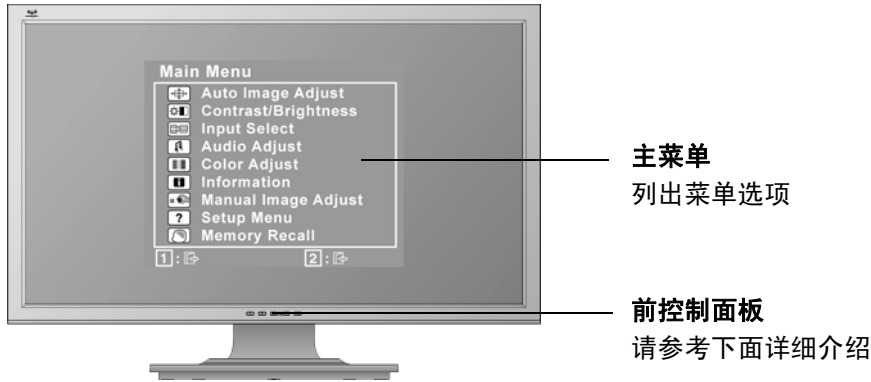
Main Menu
Auto Image Adjust
Contrast/Brightness
Input Select
Audio Adjust
Color Adjust
Information
Manual Image Adjust
Setup Menu
Memory Recall
1 :
2 :

主菜单
列出菜单选项

前控制面板
请参考下面详细介绍